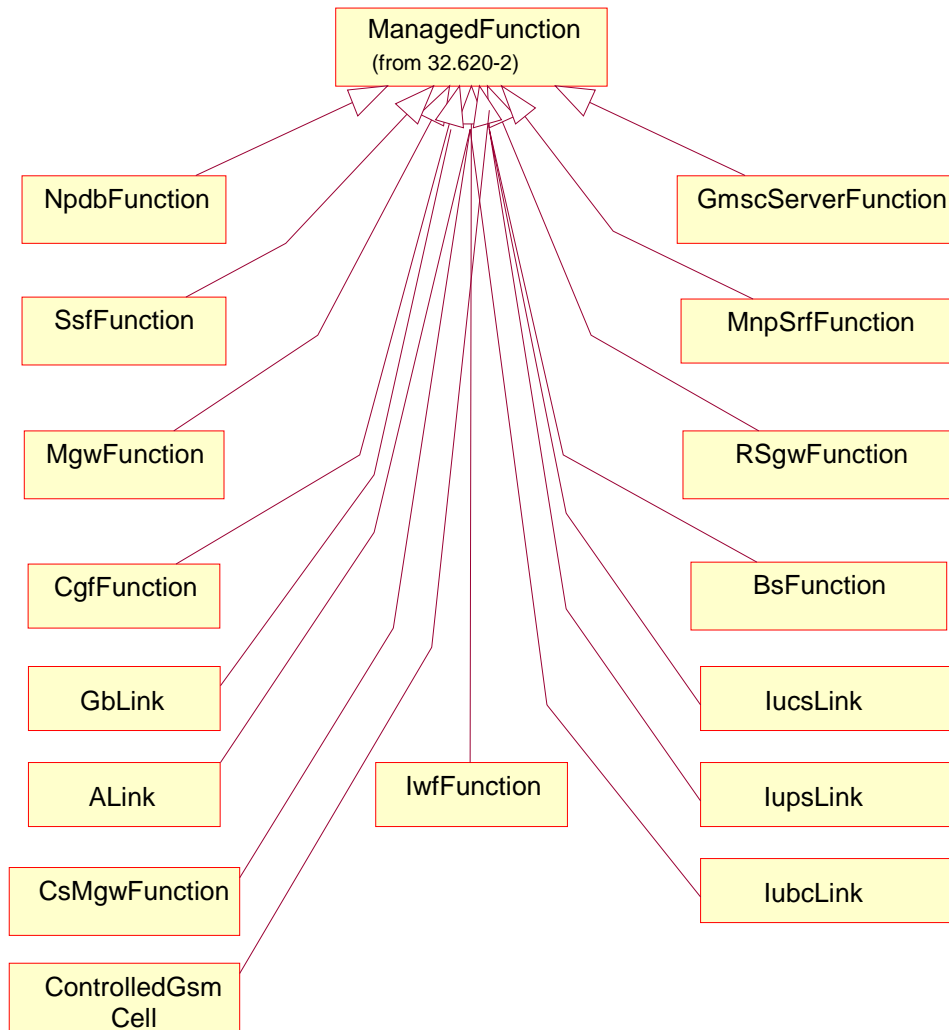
ManagedFunction
(from 32.620-2)

NpdbFunction

GmscServerFunction

SsfFunction

MnpSrfFunction

MgwFunction

RSgwFunction

CgfFunction

BsFunction

GbLink

IucsLink

ALink

IwfFunction

IupsLink

CsMgwFunction

IubcLink

ControlledGsm Cell